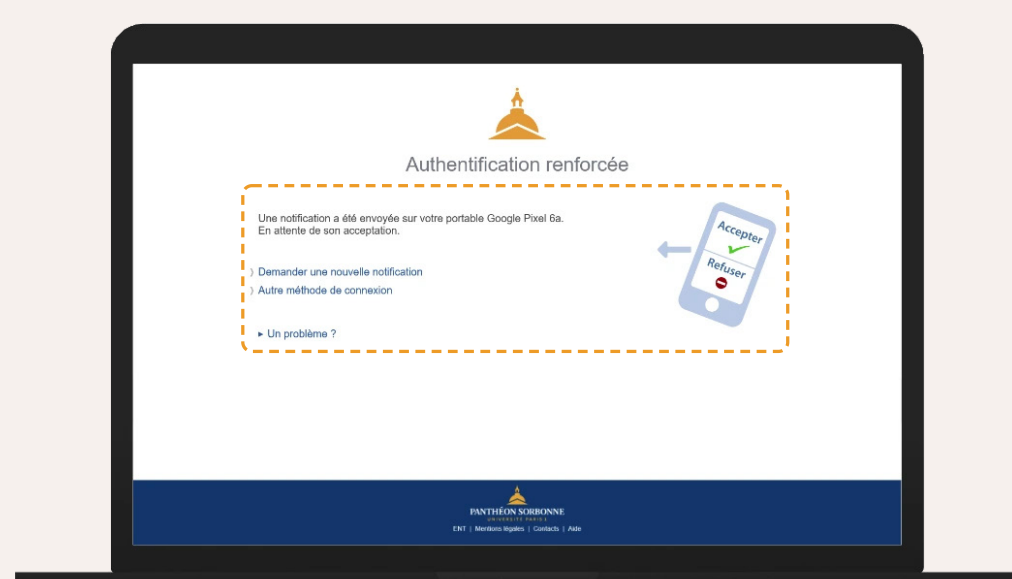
Authentification renforcée

Une notification a été envoyée sur votre portable Google Pixel 6a.
En attente de son acceptation.

Demander une nouvelle notification

Autre méthode de connexion

▸ Un problème ?

Accepter

Refuser

PANTHÉON SORBONNE
UNIVERSITÉ PARIS

ENT | Mentions légales | Contacts | Aide